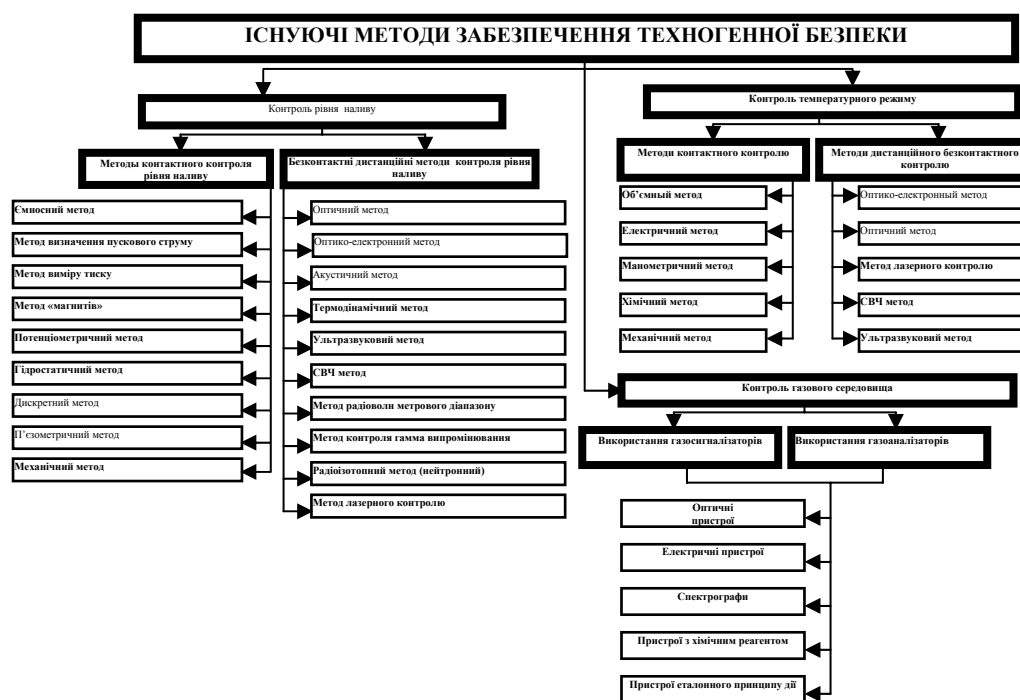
ІСНУЮЧІ МЕТОДИ ЗАБЕЗПЕЧЕННЯ ТЕХНОГЕННОЇ БЕЗПЕКИ

Контроль рівня наливу

Методы контактного контроля рівня наливу

Ємносний метод

Метод визначення пускового струму

Метод виміру тиску

Метод «магнитів»

Потенціометричний метод

Гідростатичний метод

Дискретний метод

П'єзометричний метод

Механічний метод

Безконтактні дистанційні методи контроля рівня наливу

Оптичний метод

Оптико-електронний метод

Акустичний метод

Термодинамічний метод

Ультразвуковий метод

СВЧ метод

Метод радіоволи метрового діапазону

Метод контроля гамма випромінювання

Радіоізотопний метод (нейтронний)

Метод лазерного контролю

Контроль температурного режиму

Методи контактного контролю

Об'ємний метод

Електричний метод

Манометричний метод

Хімічний метод

Механічний метод

Методи дистанційного безконтактного контролю

Оптико-електронний метод

Оптичний метод

Метод лазерного контролю

СВЧ метод

Ультразвуковий метод

Контроль газового середовища

Використання газосигналізаторів

Використання газоаналізаторів

Оптичні пристрої

Електричні пристрої

Спектрографи

Пристрої з хімічним реагентом

Пристрої еталонного принципу дії